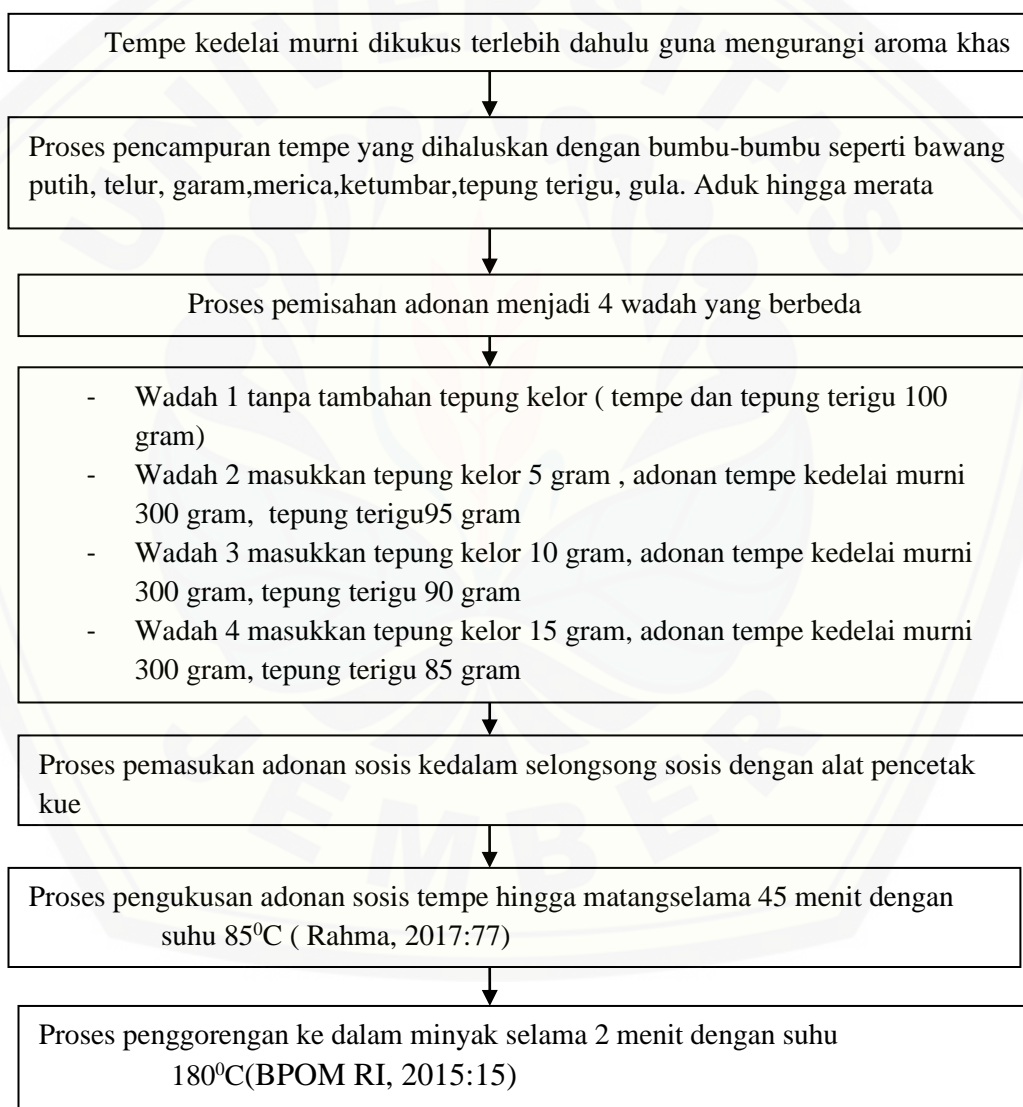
Tempe kedelai murni dikukus terlebih dahulu guna mengurangi aroma khas

Proses pencampuran tempe yang dihaluskan dengan bumbu-bumbu seperti bawang putih, telur, garam,merica,ketumbar,tepung terigu, gula. Aduk hingga merata

Proses pemisahan adonan menjadi 4 wadah yang berbeda

- Wadah 1 tanpa tambahan tepung kelor ( tempe dan tepung terigu 100 gram)
- Wadah 2 masukkan tepung kelor 5 gram , adonan tempe kedelai murni 300 gram, tepung terigu95 gram
- Wadah 3 masukkan tepung kelor 10 gram, adonan tempe kedelai murni 300 gram, tepung terigu 90 gram
- Wadah 4 masukkan tepung kelor 15 gram, adonan tempe kedelai murni 300 gram, tepung terigu 85 gram

Proses pemasukan adonan sosis kedalam selongsong sosis dengan alat pencetak kue

Proses pengukusan adonan sosis tempe hingga matangselama 45 menit dengan suhu $85^0$C ( Rahma, 2017:77)

Proses penggorengan ke dalam minyak selama 2 menit dengan suhu $180^0$C(BPOM RI, 2015:15)